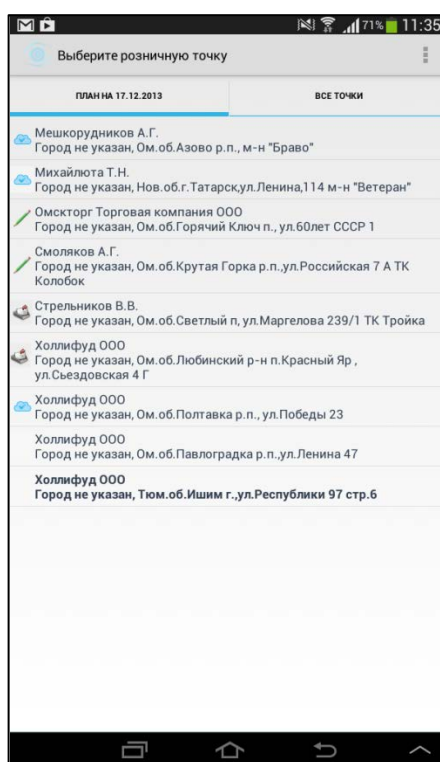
71% 11:35

Выберите розничную точку

ПЛАН НА 17.12.2013

ВСЕ ТОЧКИ

Мешкорудников А.Г.
Город не указан, Ом.об.Азово р.п., м-н "Браво"

Михайлюта Т.Н.
Город не указан, Нов.об.г.Татарск,ул.Ленина,114 м-н "Ветеран"

Омскторг Торговая компания ООО
Город не указан, Ом.об.Горячий Ключ п., ул.60лет СССР 1

Смоляков А.Г.
Город не указан, Ом.об.Крутая Горка р.п.,ул.Российская 7 А ТК Колобок

Стрельников В.В.
Город не указан, Ом.об.Светлый п, ул.Маргелова 239/1 ТК Тройка

Холлифуд ООО
Город не указан, Ом.об.Любинский р-н п.Красный Яр , ул.Сьездовская 4 Г

Холлифуд ООО
Город не указан, Ом.об.Полтавка р.п., ул.Победы 23

Холлифуд ООО
Город не указан, Ом.об.Павлоградка р.п.,ул.Ленина 47

Холлифуд ООО
Город не указан, Тюм.об.Ишим г.,ул.Республики 97 стр.6